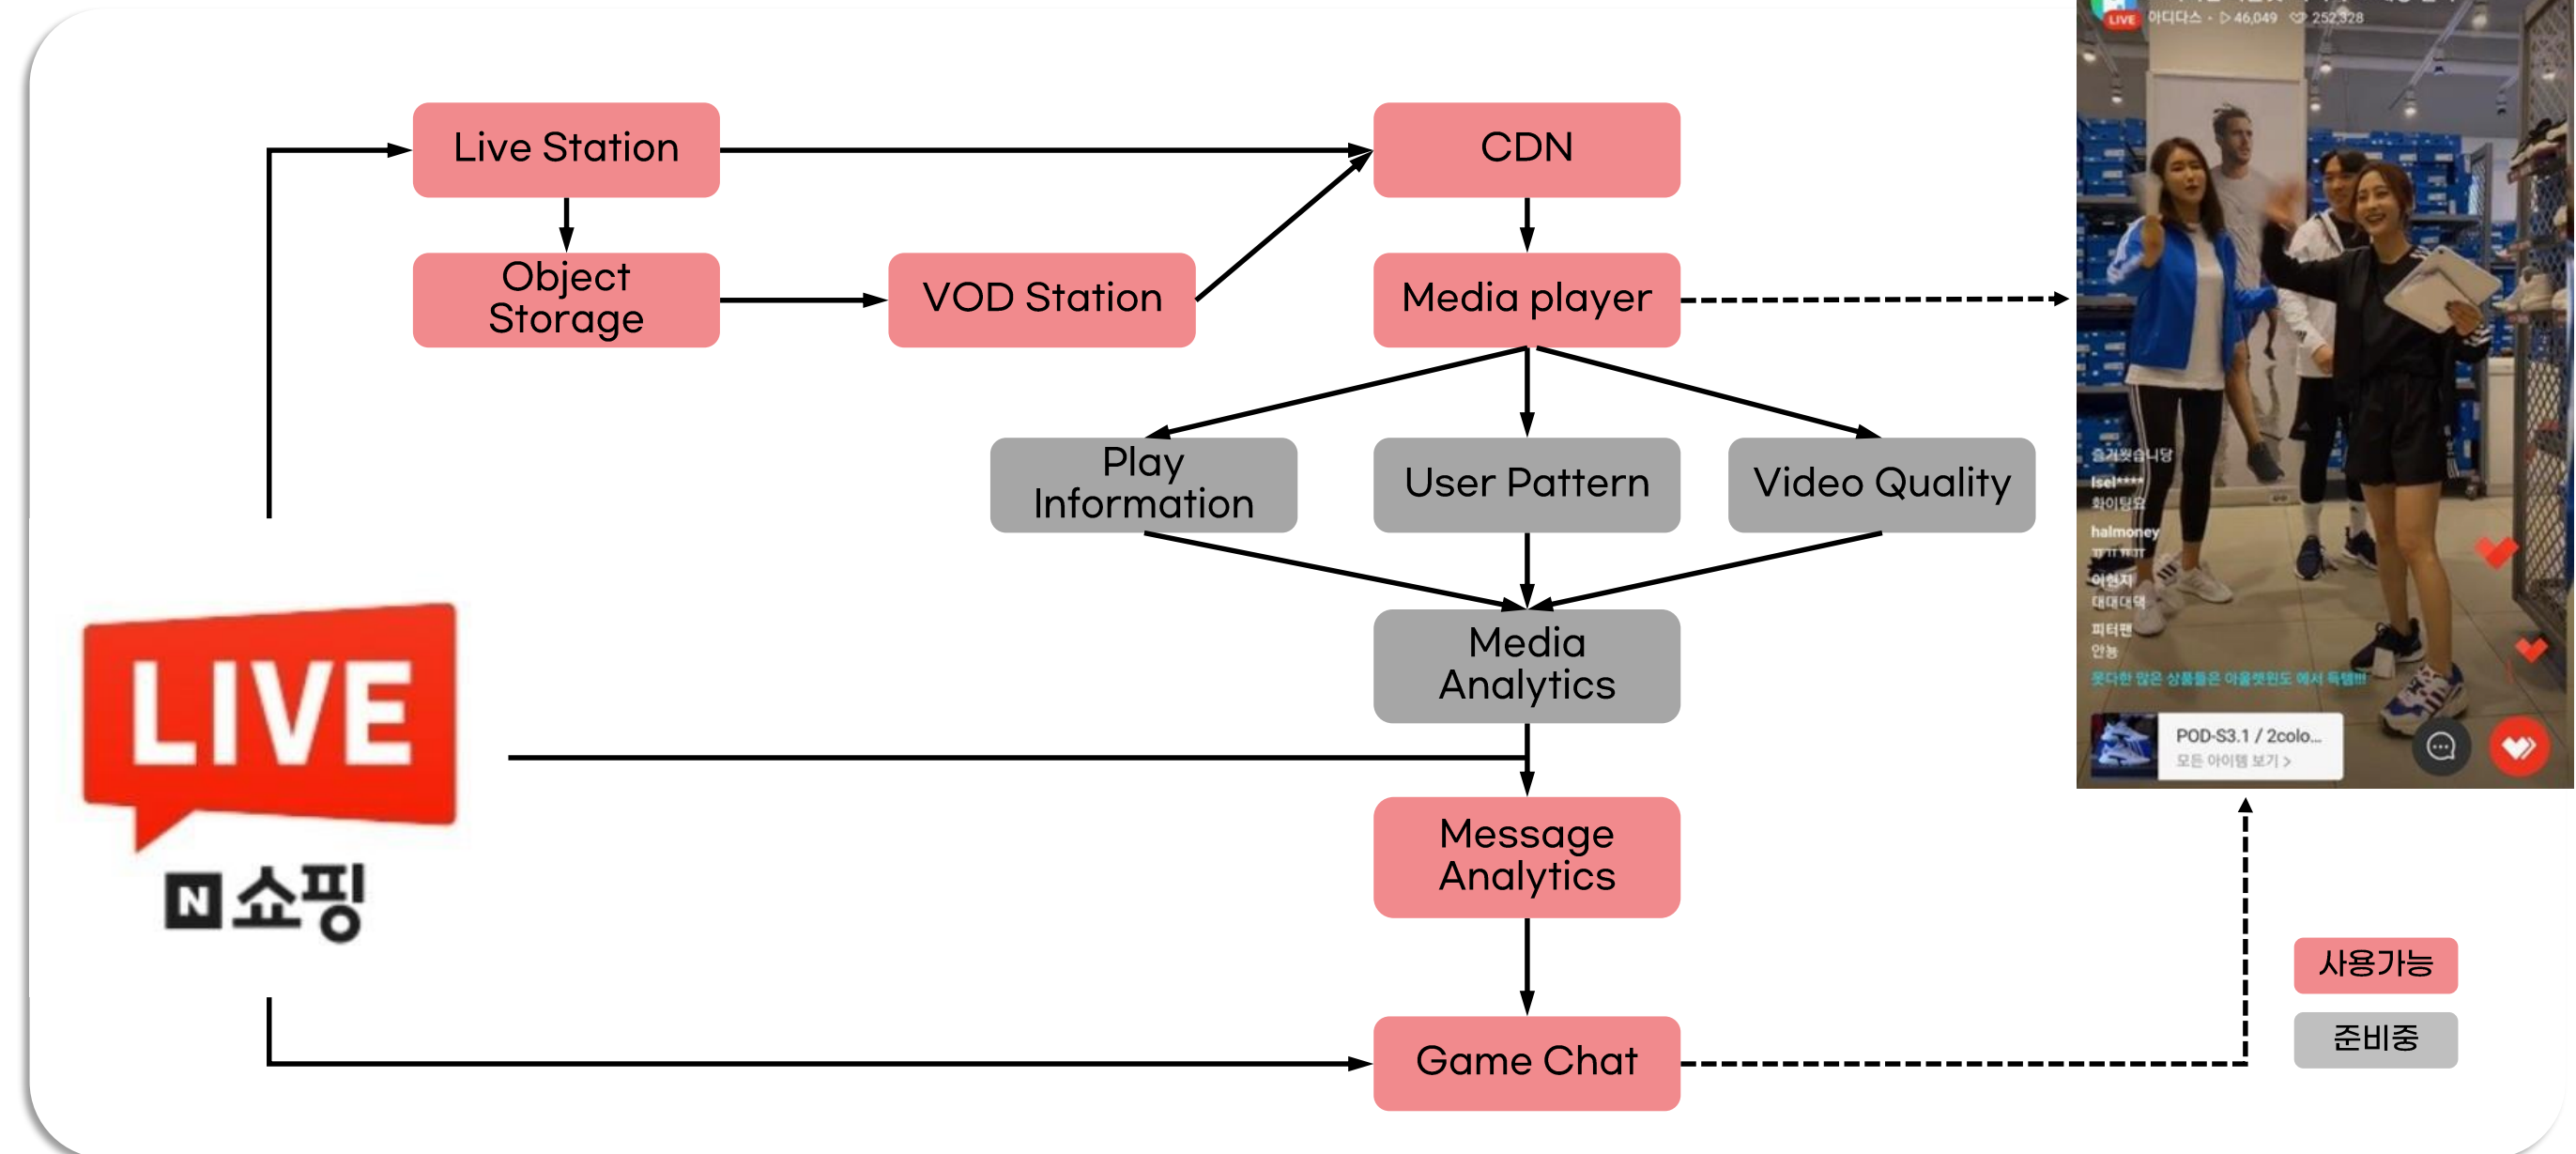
Live Station

CDN

Object Storage

VOD Station

Media player

Play Information

User Pattern

Video Quality

Media Analytics

Message Analytics

Game Chat

LIVE

N 쇼핑

LIVE 아디다스 · ▷ 46,049 ♡ 252,328

즐거웠습니당

Isel****

화이팅요

halmoney

ㅠㅠㅠㅠ

어현지

대대대댝

피터팬

안뇽

못다한 많은 상품들은 아울렛윈도 에서 득템!!!

POD-S3.1 / 2colo...

모든 아이템 보기 >

사용가능

준비중